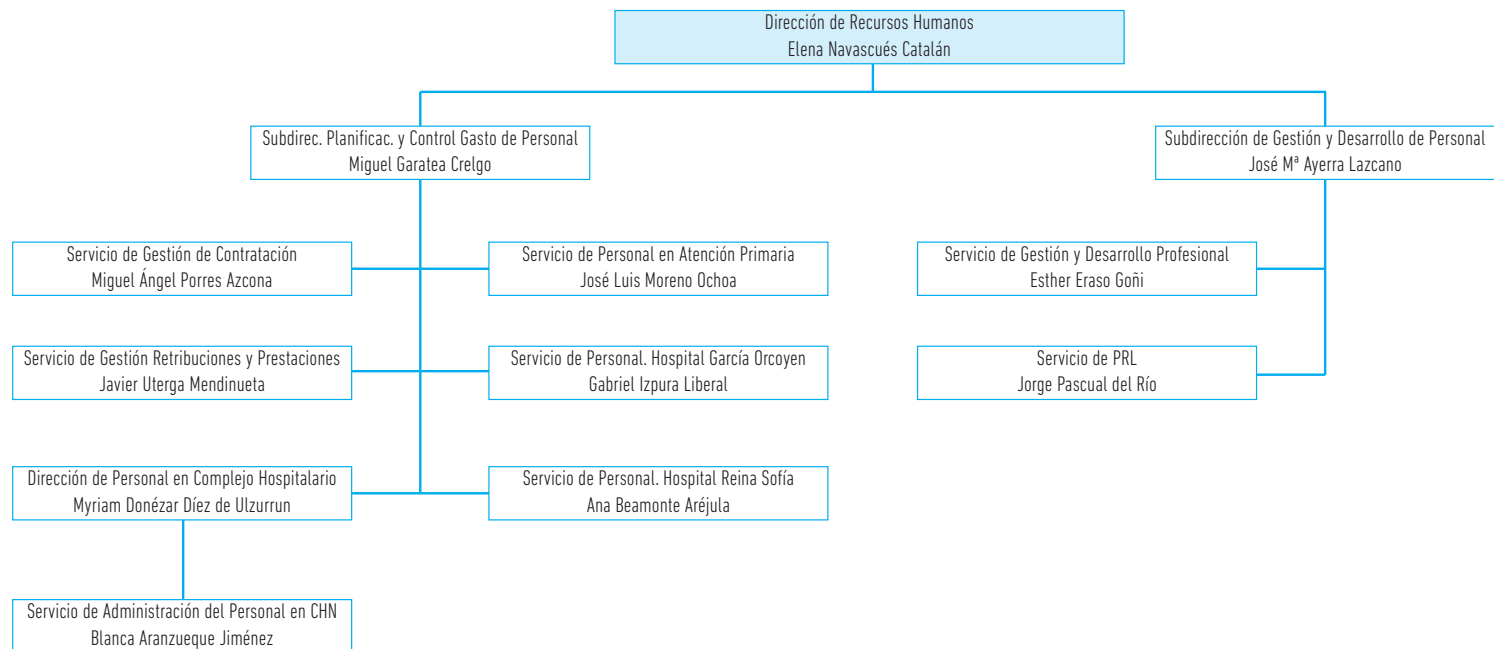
Dirección de Recursos Humanos
Elena Navascués Catalán

Subdirec. Planificac. y Control Gasto de Personal
Miguel Garatea Crelgo

Subdirección de Gestión y Desarrollo de Personal
José Mª Ayerra Lazcano

Servicio de Gestión de Contratación
Miguel Ángel Porres Azcona

Servicio de Personal en Atención Primaria
José Luis Moreno Ochoa

Servicio de Gestión y Desarrollo Profesional
Esther Eraso Goñi

Servicio de Gestión Retribuciones y Prestaciones
Javier Uterga Mendinueta

Servicio de Personal. Hospital García Orcoyen
Gabriel Izpura Liberal

Servicio de PRL
Jorge Pascual del Río

Dirección de Personal en Complejo Hospitalario
Myriam Donézar Díez de Ulzurrun

Servicio de Personal. Hospital Reina Sofía
Ana Beamonte Aréjula

Servicio de Administración del Personal en CHN
Blanca Aranzueque Jiménez